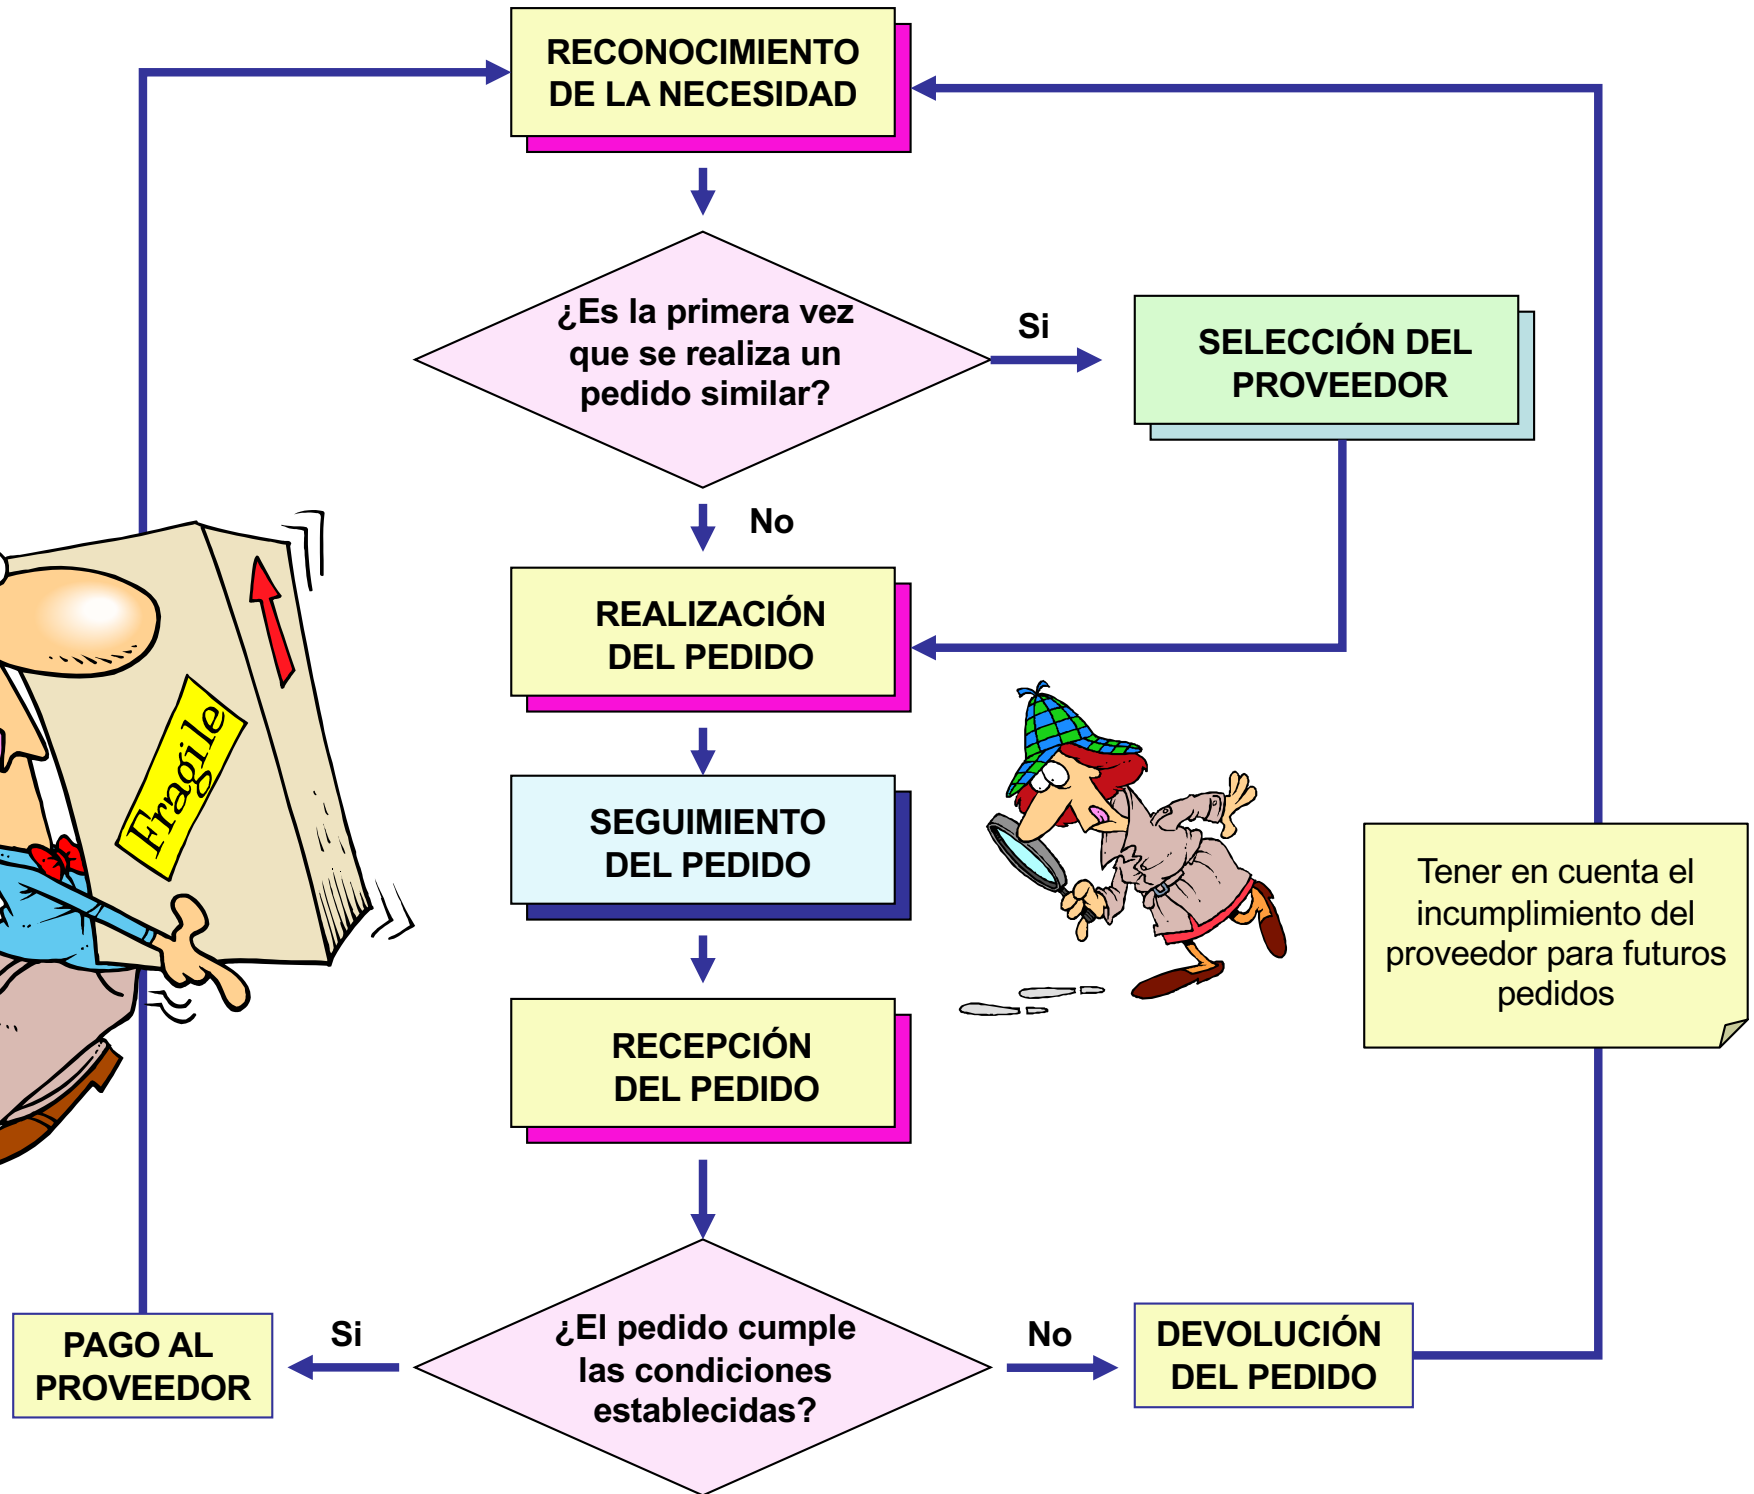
RECONOCIMIENTO DE LA NECESIDAD

¿Es la primera vez que se realiza un pedido similar?

Si

SELECCIÓN DEL PROVEEDOR

No

Fragile

REALIZACIÓN DEL PEDIDO

SEGUIMIENTO DEL PEDIDO

RECEPCIÓN DEL PEDIDO

Tener en cuenta el incumplimiento del proveedor para futuros pedidos

PAGO AL PROVEEDOR

Si

¿El pedido cumple las condiciones establecidas?

No

DEVOLUCIÓN DEL PEDIDO